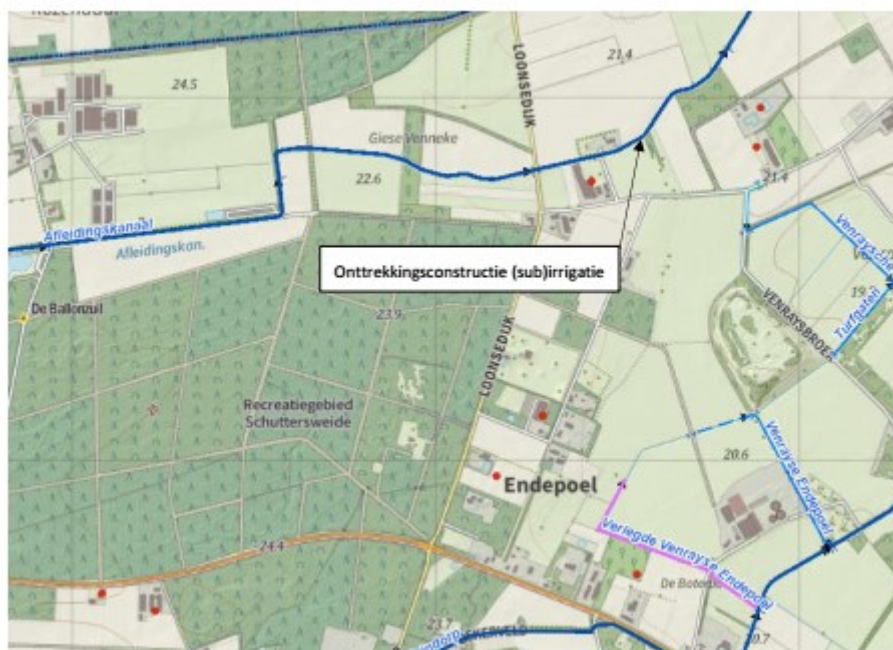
24.5

LOONSEDIJK

21.4

Giese Venneke

22.6

21.4

Afleidingskanaal

Afleidingskan.

Venraysche

Onttrekkingsconstructie (sub)irrigatie

De Ballonzuil

23.9

VENRAYSBROEK

19.

Turfgaten

LOONSEDIJK

Recreatiegebied Schuttersweide

Venrayse Endepoel

20.6

Endepoel

Verlegde Venrayse Endepoel

24.4

De Boter

23.1

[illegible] EKERVELD

19.7